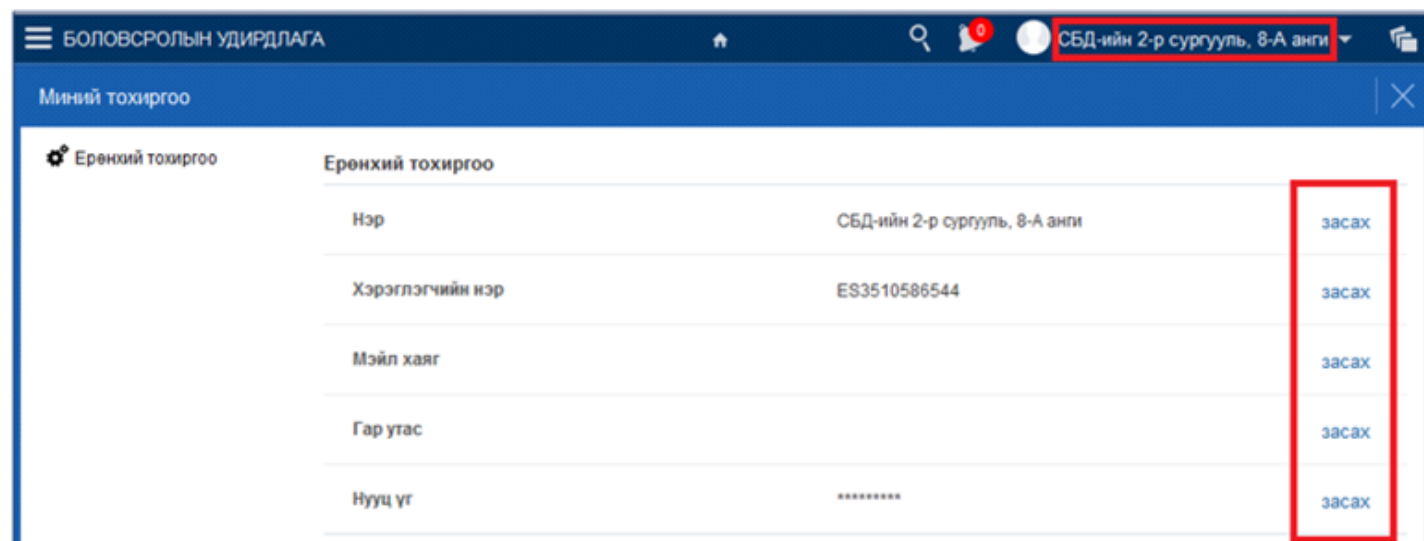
БОЛОВСРОЛЫН УДИРДЛАГА

0

СБД-ийн 2-р сургууль, 8-А анги

Миний тохиргоо

Ерөнхий тохиргоо

Ерөнхий тохиргоо

| Нэр | СБД-ийн 2-р сургууль, 8-А анги | засах |
|---|---|---|
| Хэрэглэгчийн нэр | ES3510586544 | засах |
| Мэйл хаяг | | засах |
| Гар утас | | засах |
| Нууц үг | ********* | засах |